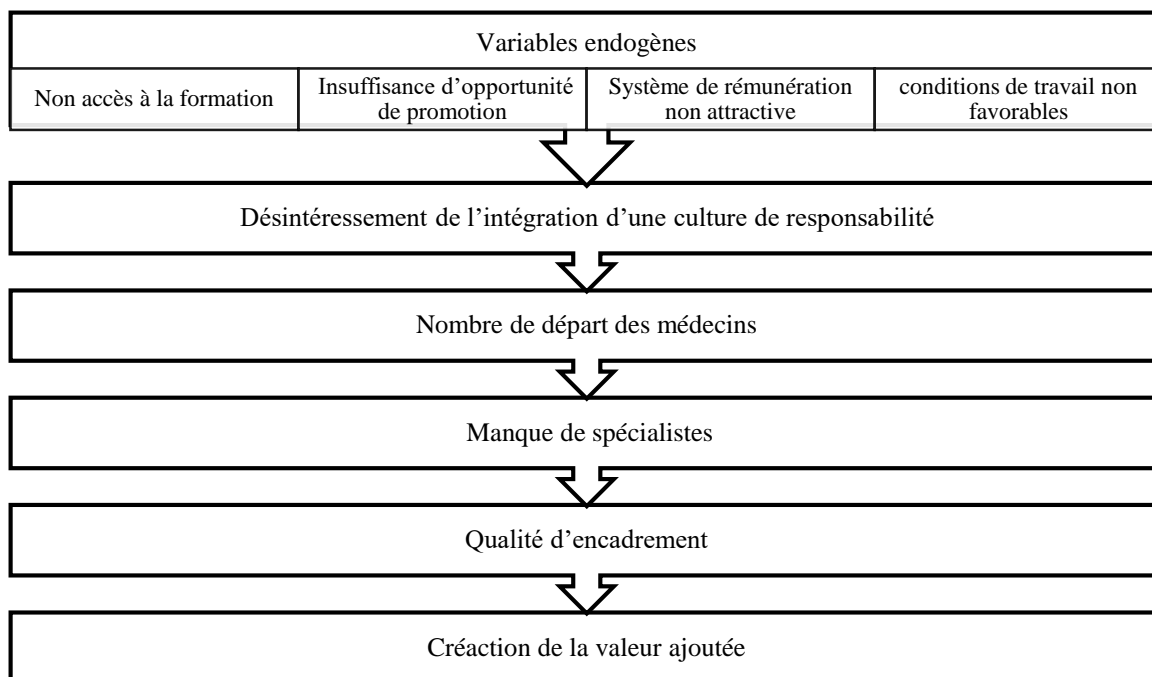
Variables endogènes

Non accès à la formation

Insuffisance d'opportunité de promotion

Système de rémunération non attractive

conditions de travail non favorables

Désintéressement de l'intégration d'une culture de responsabilité

Nombre de départ des médecins

Manque de spécialistes

Qualité d'encadrement

Créaction de la valeur ajoutée